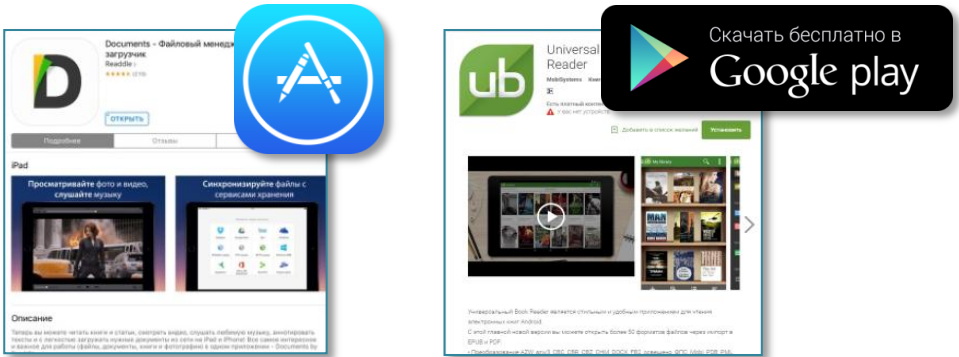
D

Documents - Файловый менедж загрузчик

Readdle

★★★★★ (219)

ОТКРЫТЬ

Подробнее

Отзывы

iPad

Просматривайте фото и видео, слушайте музыку

Синхронизируйте файлы с сервисами хранения

Описание

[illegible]

Скачать бесплатно в

Google play

ub

Universal Reader

MobiSystems

Есть платный контент

У вас нет устройств

Добавить в список желаний

Установить

My library

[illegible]